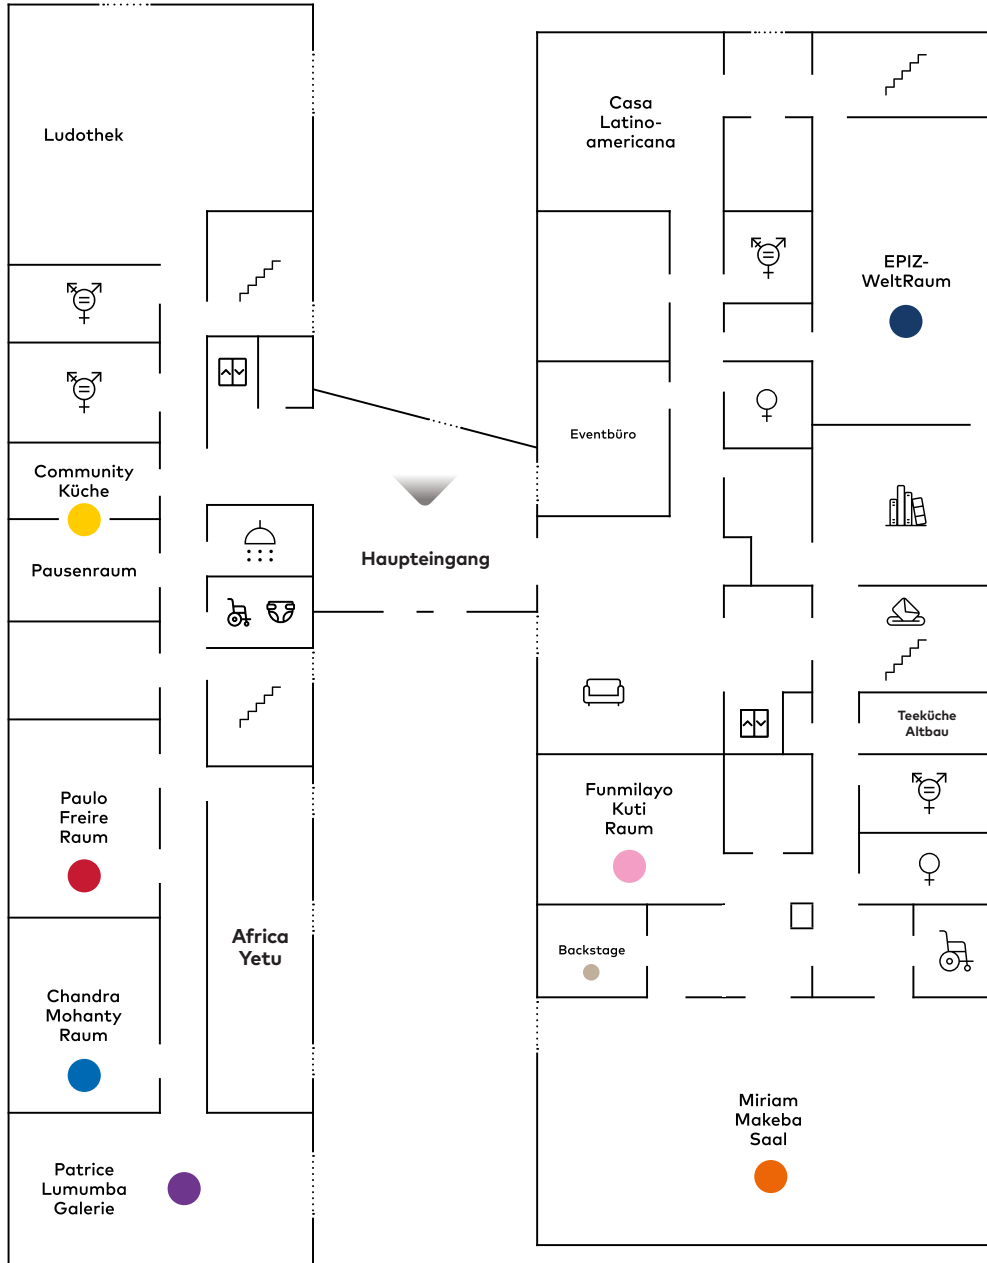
Ludothek

Community Küche

Pausenraum

Paulo Freire Raum

Chandra Mohanty Raum

Patrice Lumumba Galerie

Africa Yetu

Haupteingang

Casa Latino-americana

Eventbüro

EPIZ-WeltRaum

Teeküche Altbau

Funmilayo Kuti Raum

Backstage

Miriam Makeba Saal